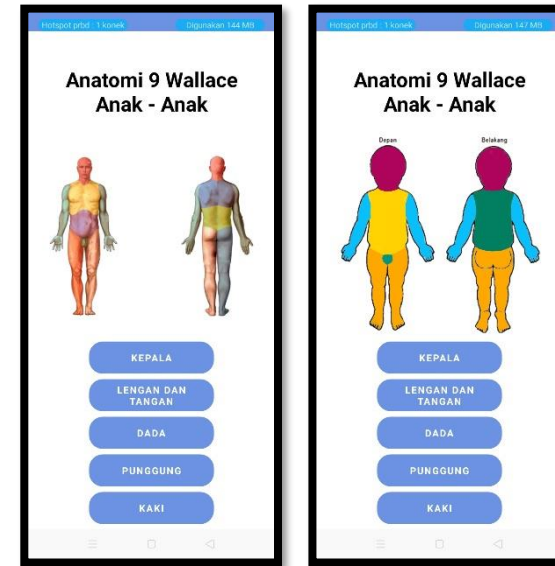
Hotspot prbd : 1 konek
Digunakan 144 MB

Anatomi 9 Wallace Anak - Anak

KEPALA
LENGAN DAN TANGAN
DADA
PUNGGUNG
KAKI

Hotspot prbd : 1 konek
Digunakan 147 MB

Anatomi 9 Wallace Anak - Anak

Depan
Belakang

KEPALA
LENGAN DAN TANGAN
DADA
PUNGGUNG
KAKI